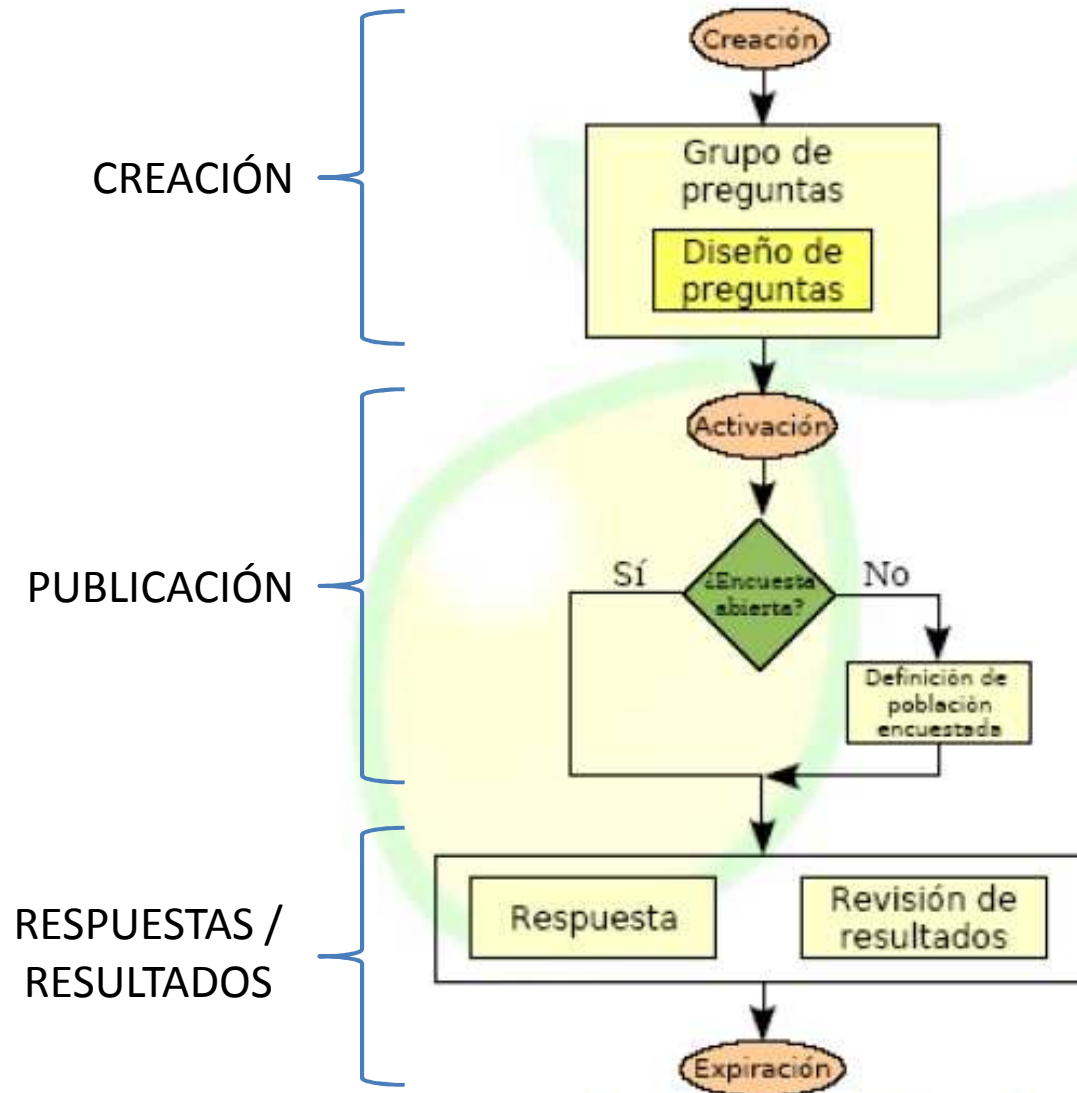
CREACIÓN

Creación

Grupo de preguntas

Diseño de preguntas

PUBLICACIÓN

Activación

¿Encuesta abierta?

Sí

No

Definición de población encuestada

RESPUESTAS / RESULTADOS

Respuesta

Revisión de resultados

Expiración